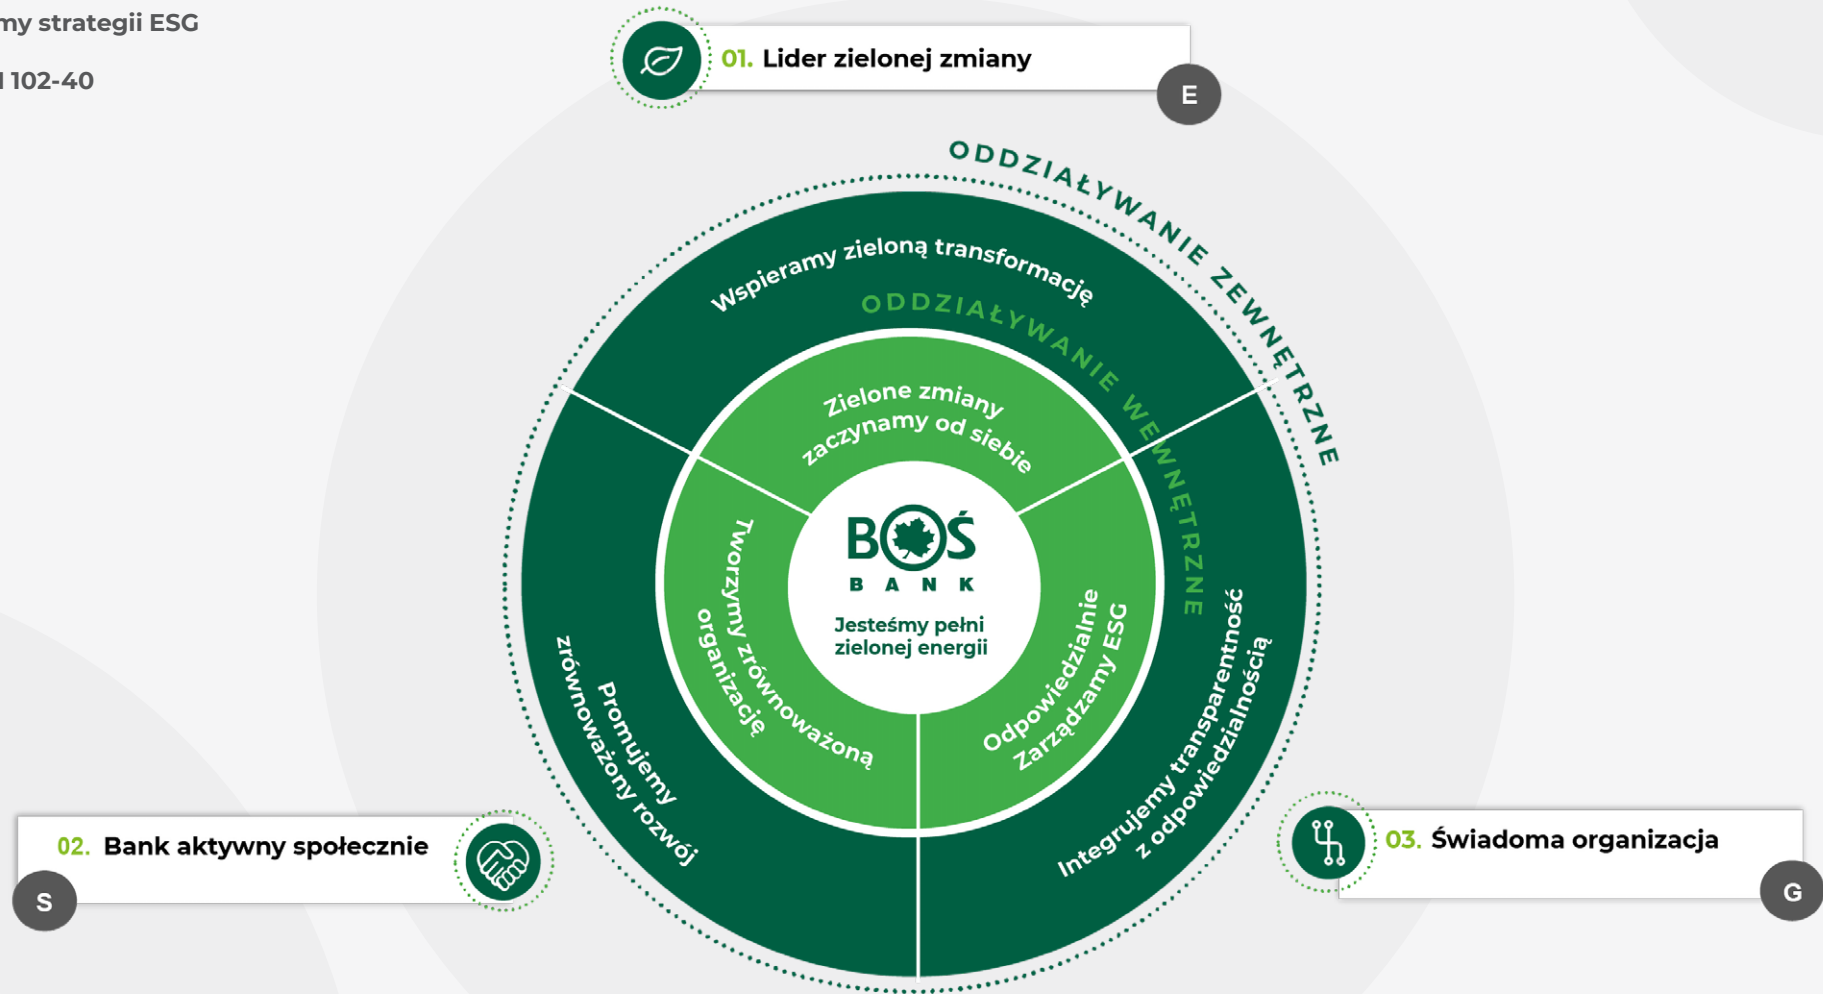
my strategii ESG

I 102-40

01. Lider zielonej zmiany

E

ODDZIAŁYWANIE ZEWNĘTRZNE

Wspieramy zieloną transformację

ODDZIAŁYWANIE WEWNĘTRZNE

Zielone zmiany zaczynamy od siebie

BOŚ BANK

Jesteśmy pełni zielonej energii

Tworzymy zrównoważoną organizację

Odpowiedzialnie Zarządzamy ESG

Promujemy zrównoważony rozwój

Integrujemy transparentność z odpowiedzialnością

02. Bank aktywny społecznie

S

03. Świadoma organizacja

G